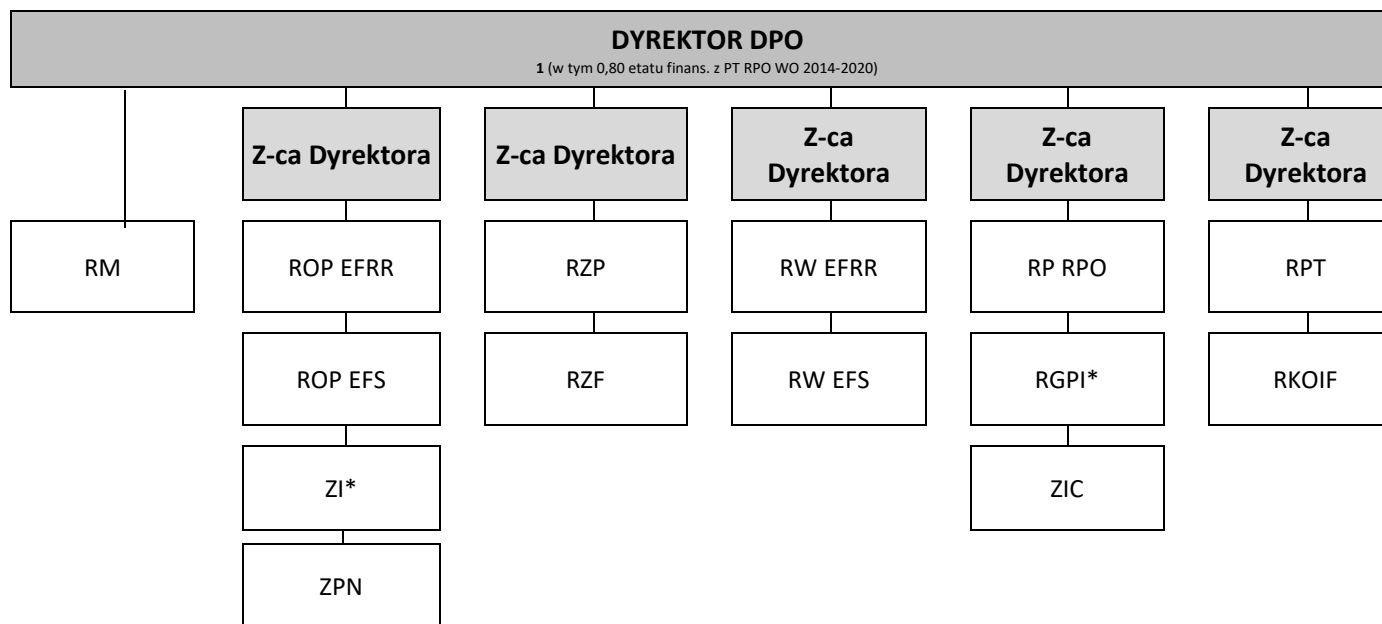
DYREKTOR DPO
1 (w tym 0,80 etatu finans. z PT RPO WO 2014-2020)

RM

Z-ca Dyrektora

ROP EFRR

ROP EFS

ZI*

ZPN

Z-ca Dyrektora

RZP

RZF

Z-ca Dyrektora

RW EFRR

RW EFS

Z-ca Dyrektora

RP RPO

RGPI*

ZIC

Z-ca Dyrektora

RPT

RKOIF